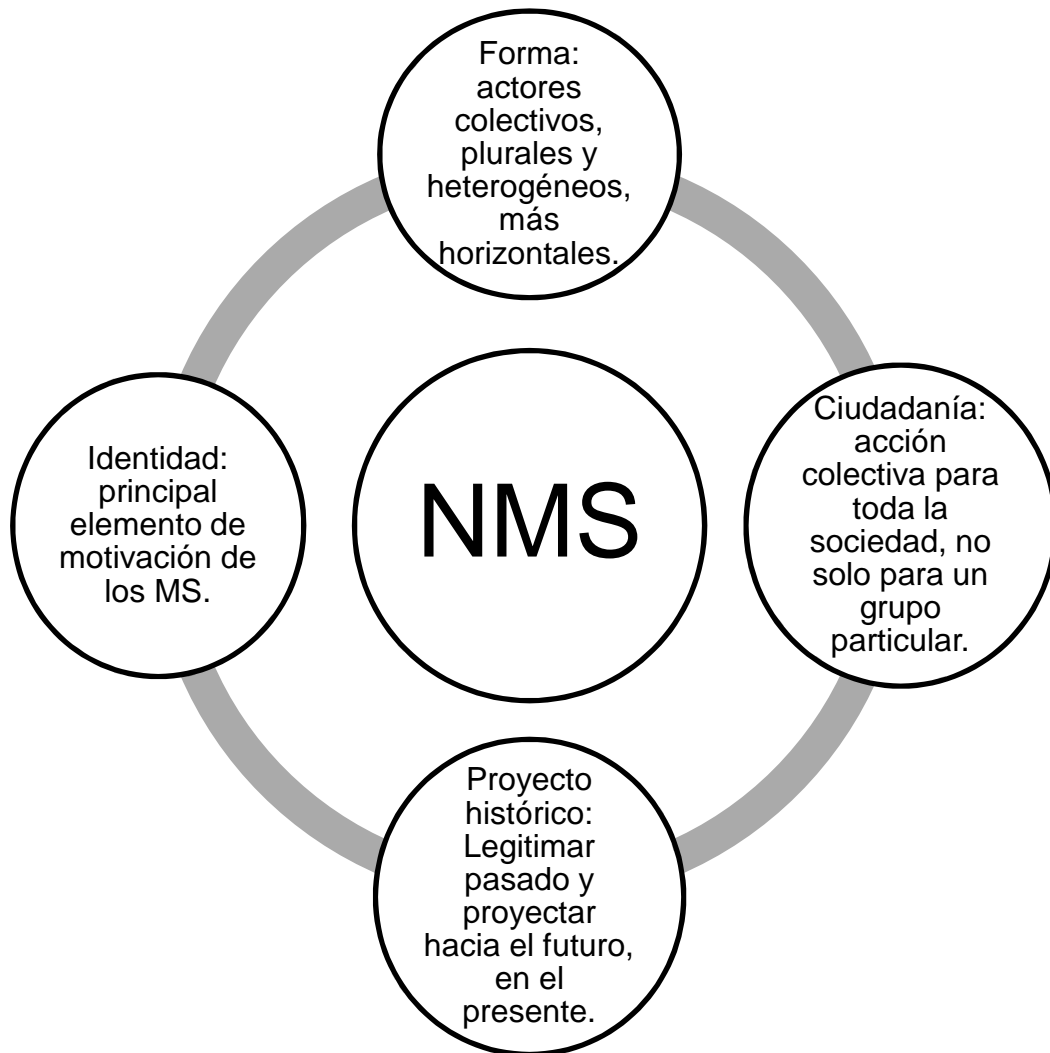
Forma: actores colectivos, plurales y heterogéneos, más horizontales.

Identidad: principal elemento de motivación de los MS.

NMS

Ciudadanía: acción colectiva para toda la sociedad, no solo para un grupo particular.

Proyecto histórico: Legitimar pasado y proyectar hacia el futuro, en el presente.